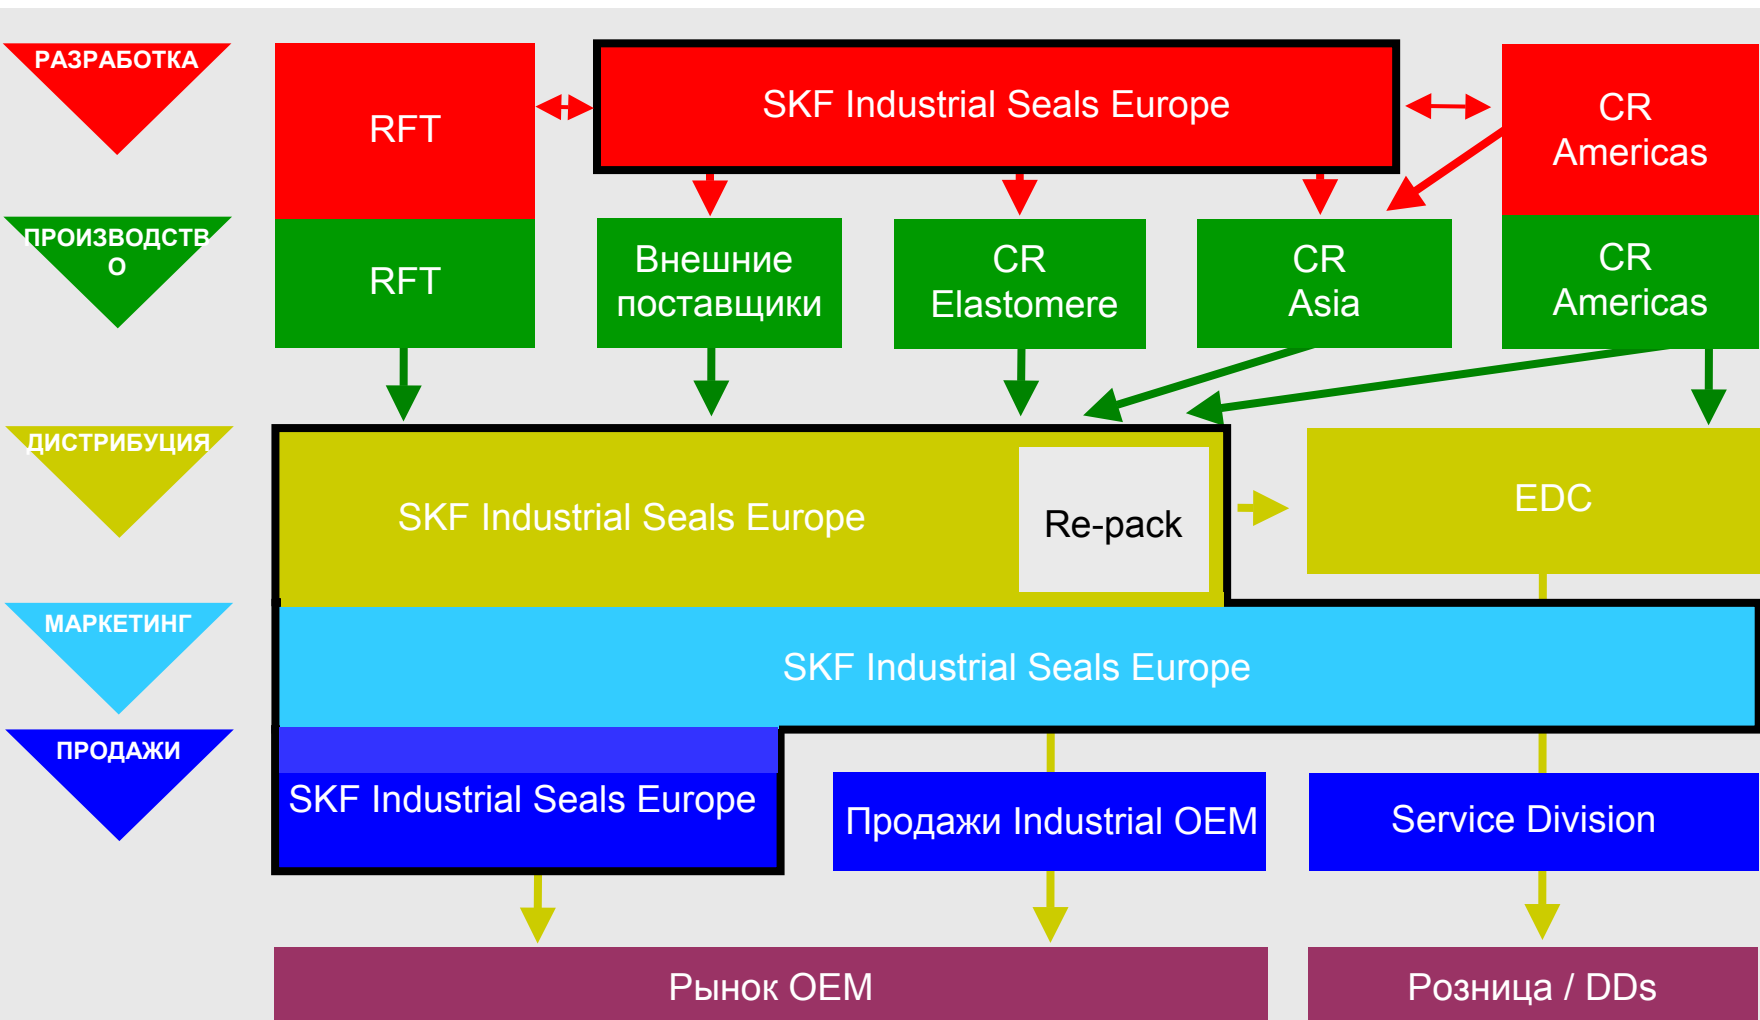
РАЗРАБОТКА

RFT

SKF Industrial Seals Europe

CR Americas

ПРОИЗВОДСТВО

RFT

Внешние поставщики

CR Elastomere

CR Asia

CR Americas

ДИСТРИБУЦИЯ

SKF Industrial Seals Europe

Re-pack

EDC

МАРКЕТИНГ

SKF Industrial Seals Europe

ПРОДАЖИ

SKF Industrial Seals Europe

Продажи Industrial OEM

Service Division

Рынок OEM

Розница / DDs